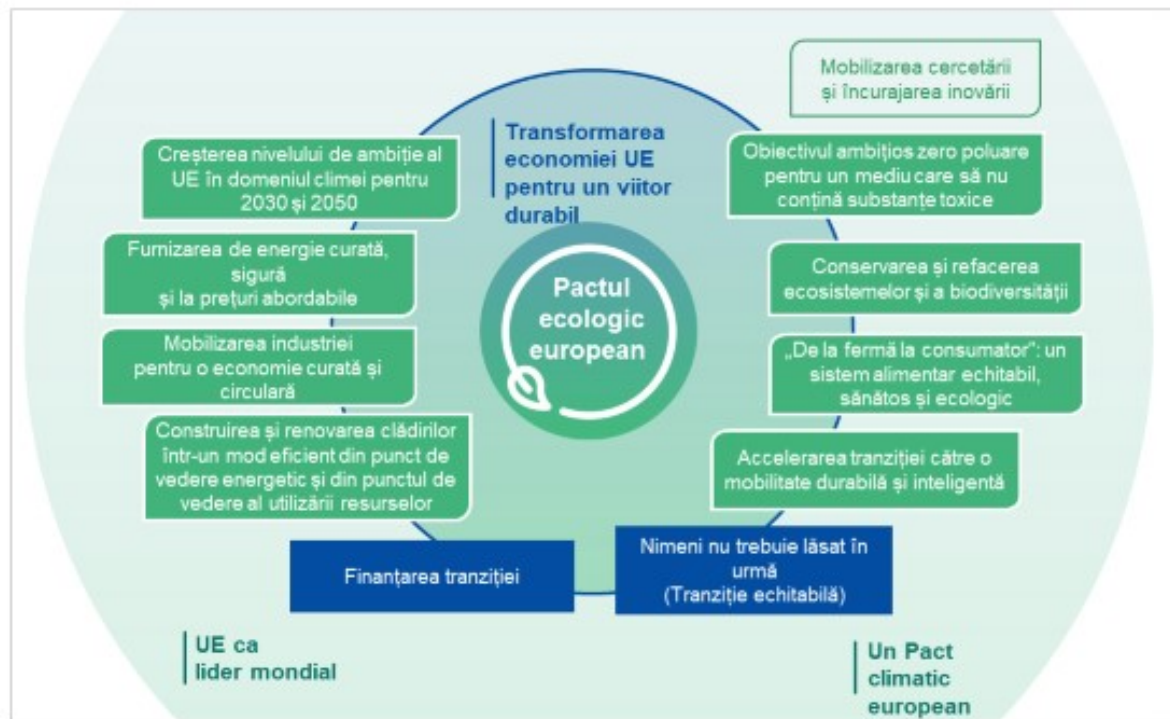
Mobilizarea cercetării și încurajarea inovării

Transformarea economiei UE pentru un viitor durabil

Creșterea nivelului de ambiție al UE în domeniul climei pentru 2030 și 2050

Furnizarea de energie curată, sigură și la prețuri abordabile

Mobilizarea industriei pentru o economie curată și circulară

Construirea și renovarea clădirilor într-un mod eficient din punct de vedere energetic și din punctul de vedere al utilizării resurselor

Pactul ecologic european

Obiectivul ambițios zero poluare pentru un mediu care să nu conțină substanțe toxice

Conservarea și refacerea ecosistemelor și a biodiversității

„De la fermă la consumator": un sistem alimentar echitabil, sănătos și ecologic

Accelerarea tranziției către o mobilitate durabilă și inteligentă

Finanțarea tranziției

Nimeni nu trebuie lăsat în urmă (Tranziție echitabilă)

UE ca lider mondial

Un Pact climatic european